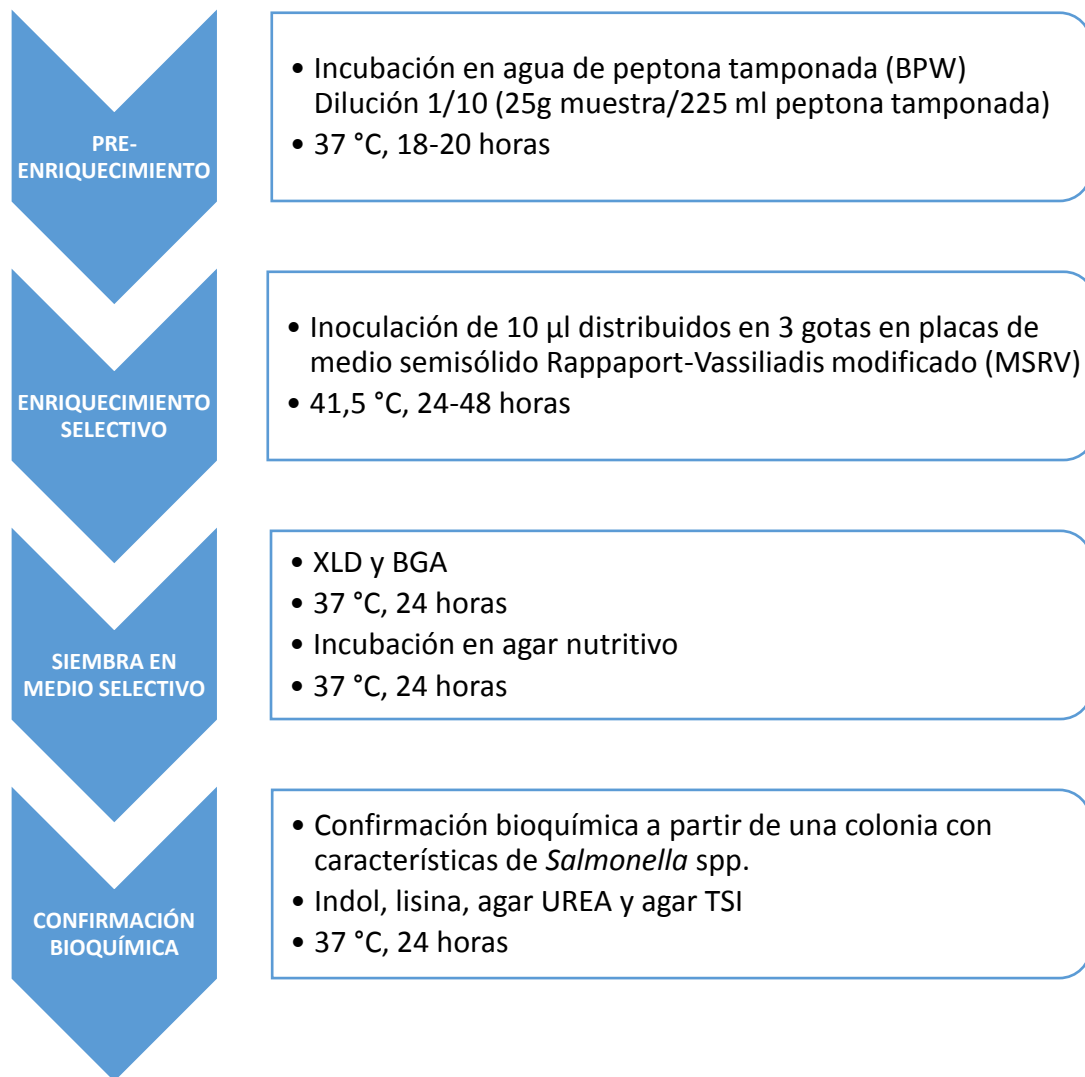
PRE-ENRIQUECIMIENTO

- Incubación en agua de peptona tamponada (BPW) Dilución 1/10 (25g muestra/225 ml peptona tamponada)
- 37 °C, 18-20 horas

ENRIQUECIMIENTO SELECTIVO

- Inoculación de 10 µl distribuidos en 3 gotas en placas de medio semisólido Rappaport-Vassiliadis modificado (MSRV)
- 41,5 °C, 24-48 horas

SIEMBRA EN MEDIO SELECTIVO

- XLD y BGA
- 37 °C, 24 horas
- Incubación en agar nutritivo
- 37 °C, 24 horas

CONFIRMACIÓN BIOQUÍMICA

- Confirmación bioquímica a partir de una colonia con características de *Salmonella* spp.
- Indol, lisina, agar UREA y agar TSI
- 37 °C, 24 horas